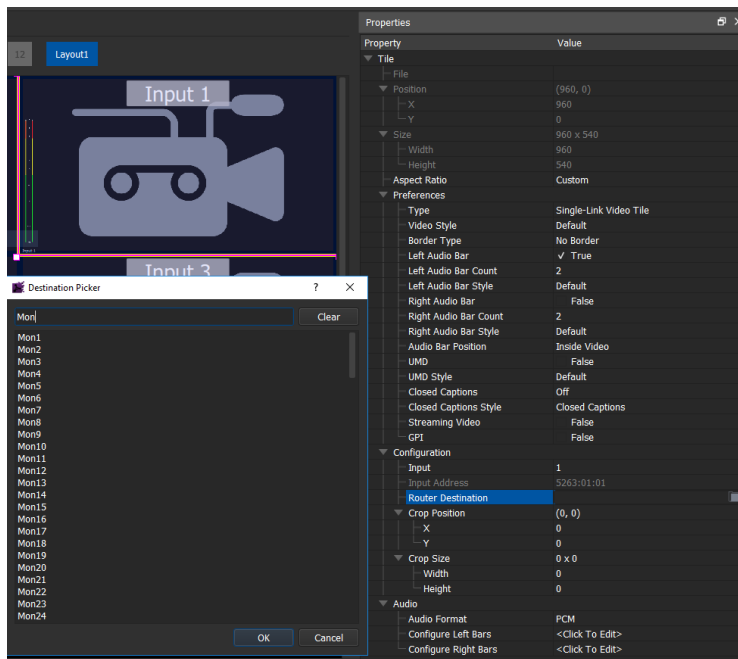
12 Layout1

Input 1

Input 3

Destination Picker ? ✕

Mon

Clear

Mon1
Mon2
Mon3
Mon4
Mon5
Mon6
Mon7
Mon8
Mon9
Mon10
Mon11
Mon12
Mon13
Mon14
Mon15
Mon16
Mon17
Mon18
Mon19
Mon20
Mon21
Mon22
Mon23
Mon24

OK Cancel

Properties

| Property | Value |
|---|---|
| Tile | |
| File | |
| Position | (960, 0) |
| X | 960 |
| Y | 0 |
| Size | 960 x 540 |
| Width | 960 |
| Height | 540 |
| Aspect Ratio | Custom |
| Preferences | |
| Type | Single-Link Video Tile |
| Video Style | Default |
| Border Type | No Border |
| Left Audio Bar | ✓ True |
| Left Audio Bar Count | 2 |
| Left Audio Bar Style | Default |
| Right Audio Bar | False |
| Right Audio Bar Count | 2 |
| Right Audio Bar Style | Default |
| Audio Bar Position | Inside Video |
| UMD | False |
| UMD Style | Default |
| Closed Captions | Off |
| Closed Captions Style | Closed Captions |
| Streaming Video | False |
| GPI | False |
| Configuration | |
| Input | 1 |
| Input Address | 5263:01:01 |
| Router Destination | |
| Crop Position | (0, 0) |
| X | 0 |
| Y | 0 |
| Crop Size | 0 x 0 |
| Width | 0 |
| Height | 0 |
| Audio | |
| Audio Format | PCM |
| Configure Left Bars | <Click To Edit> |
| Configure Right Bars | <Click To Edit> |